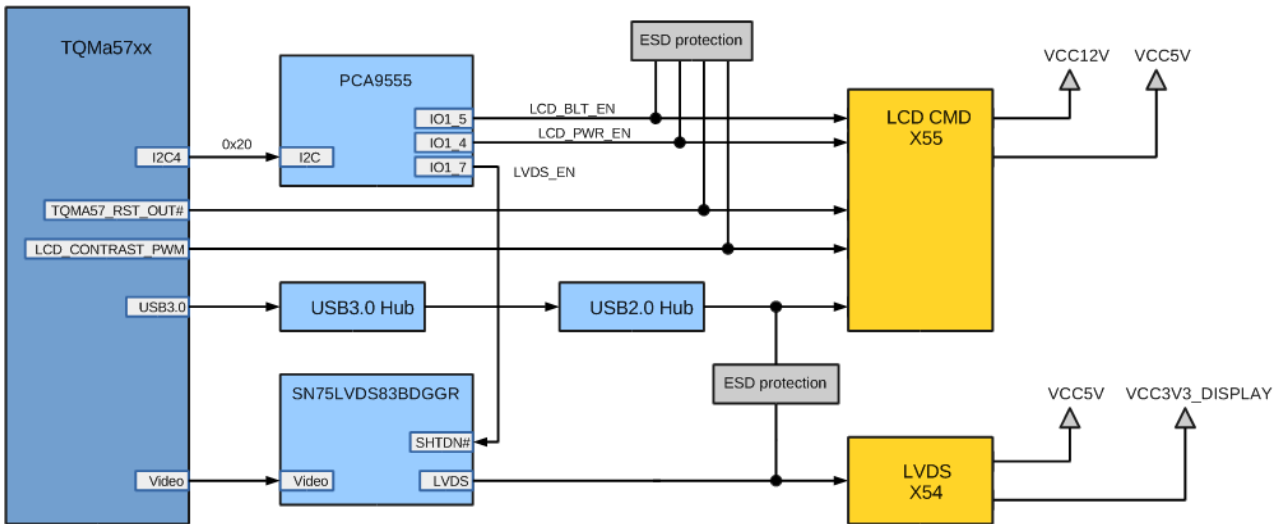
TQMa57xx

I2C4

TQMA57_RST_OUT#

LCD_CONTRAST_PWM

USB3.0

Video

0x20

PCA9555

I2C

IO1_5

IO1_4

IO1_7

ESD protection

LCD_BLT_EN

LCD_PWR_EN

LVDS_EN

VCC12V

VCC5V

LCD CMD
X55

USB3.0 Hub

USB2.0 Hub

SN75LVDS83BDGGR

SHTDN#

Video

LVDS

ESD protection

VCC5V

VCC3V3_DISPLAY

LVDS
X54